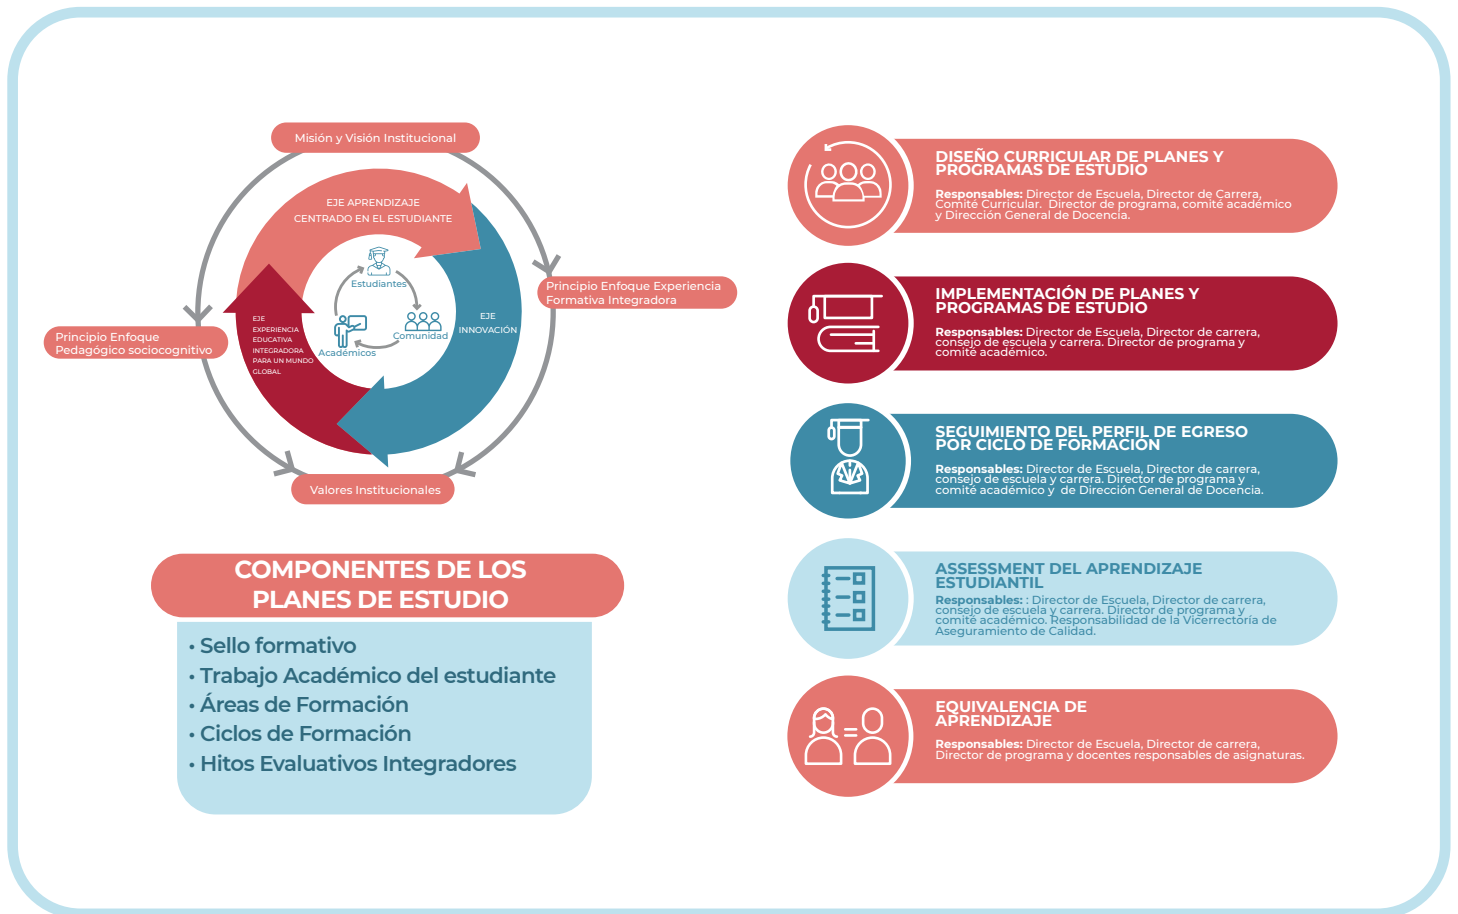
Misión y Visión Institucional

EJE APRENDIZAJE CENTRADO EN EL ESTUDIANTE

Principio Enfoque Experiencia Formativa Integradora

Estudiantes

EJE INNOVACIÓN

Comunidad

Académicos

EJE EXPERIENCIA EDUCATIVA INTEGRADORA PARA UN MUNDO GLOBAL

Principio Enfoque Pedagógico sociocognitivo

Valores Institucionales

COMPONENTES DE LOS PLANES DE ESTUDIO

• Sello formativo
• Trabajo Académico del estudiante
• Áreas de Formación
• Ciclos de Formación
• Hitos Evaluativos Integradores

DISEÑO CURRICULAR DE PLANES Y PROGRAMAS DE ESTUDIO

Responsables: Director de Escuela, Director de Carrera, Comité Curricular. Director de programa, comité académico y Dirección General de Docencia.

IMPLEMENTACIÓN DE PLANES Y PROGRAMAS DE ESTUDIO

Responsables: Director de Escuela, Director de carrera, consejo de escuela y carrera. Director de programa y comité académico.

SEGUIMIENTO DEL PERFIL DE EGRESO POR CICLO DE FORMACIÓN

Responsables: Director de Escuela, Director de carrera, consejo de escuela y carrera. Director de programa y comité académico y de Dirección General de Docencia.

ASSESSMENT DEL APRENDIZAJE ESTUDIANTIL

Responsables: : Director de Escuela, Director de carrera, consejo de escuela y carrera. Director de programa y comité académico. Responsabilidad de la Vicerrectoría de Aseguramiento de Calidad.

EQUIVALENCIA DE APRENDIZAJE

Responsables: Director de Escuela, Director de carrera, Director de programa y docentes responsables de asignaturas.